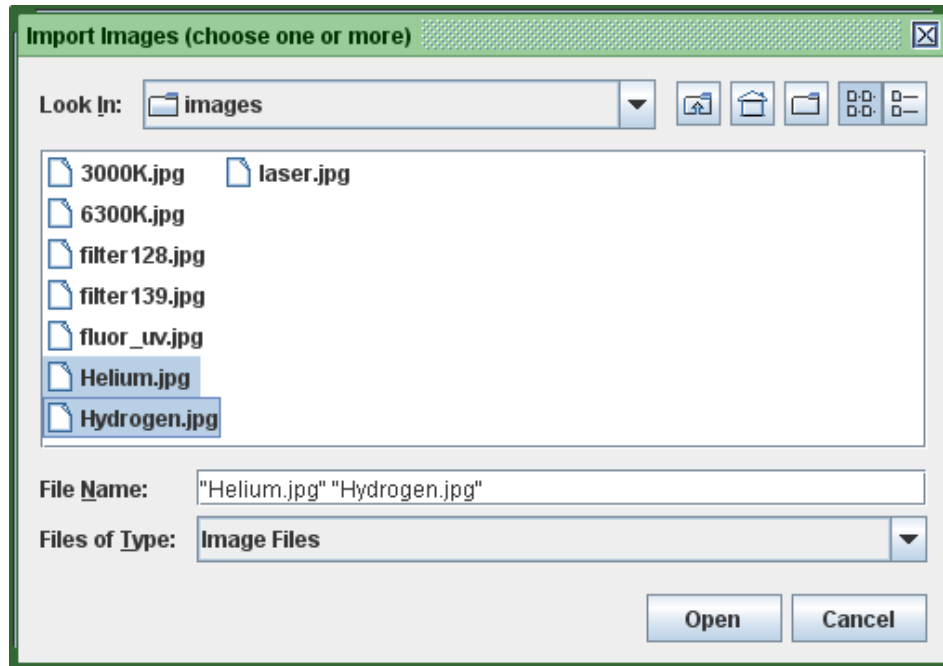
Import Images (choose one or more)

Look In: images

3000K.jpg
6300K.jpg
filter128.jpg
filter139.jpg
fluor_uv.jpg
Helium.jpg
Hydrogen.jpg
laser.jpg

File Name: "Helium.jpg" "Hydrogen.jpg"

Files of Type: Image Files

Open Cancel